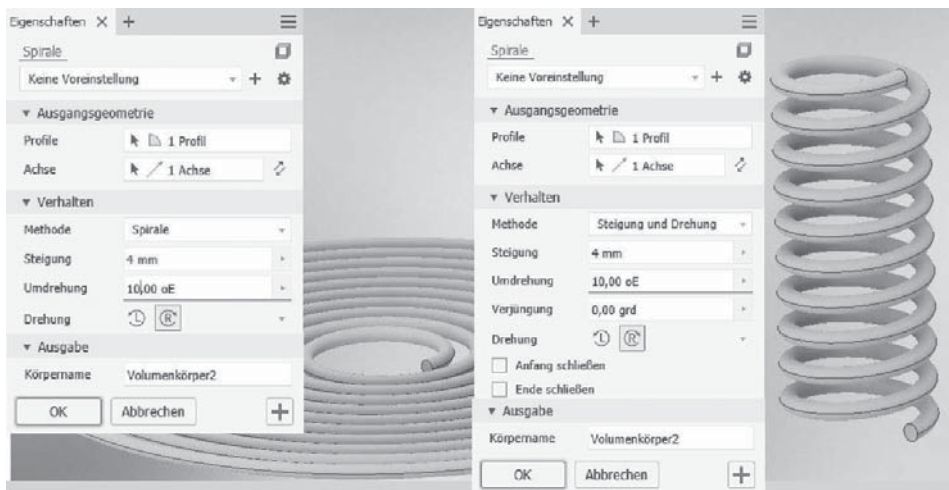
Eigenschaften × +

Spirale

Keine Voreinstellung

▾ Ausgangsgeometrie

Profile 1 Profil

Achse 1 Achse

▾ Verhalten

Methode Spirale

Steigung 4 mm

Umdrehung 10,00 oE

Drehung

▾ Ausgabe

Körpername Volumenkörper2

OK Abbrechen +

Eigenschaften × +

Spirale

Keine Voreinstellung

▾ Ausgangsgeometrie

Profile 1 Profil

Achse 1 Achse

▾ Verhalten

Methode Steigung und Drehung

Steigung 4 mm

Umdrehung 10,00 oE

Verjüngung 0,00 grd

Drehung

Anfang schließen

Ende schließen

▾ Ausgabe

Körpername Volumenkörper2

OK Abbrechen +